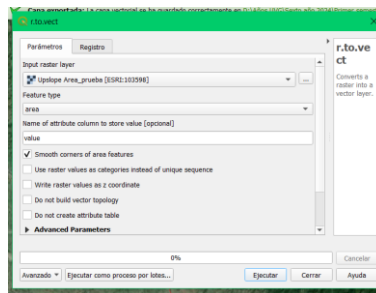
Capa exportada: La capa vectorial se ha guardado correctamente en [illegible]

r.to.vect

Parámetros | Registro

Input raster layer

Upslope Area_prueba [ESRI:103598]

Feature type

area

Name of attribute column to store value [opcional]

value

✓ Smooth corners of area features

Use raster values as categories instead of unique sequence

Write raster values as z coordinate

Do not build vector topology

Do not create attribute table

▸ Advanced Parameters

r.to.vect

Converts a raster into a vector layer.

0%

Cancelar

Avanzado ▾ | Ejecutar como proceso por lotes... | Ejecutar | Cerrar | Ayuda